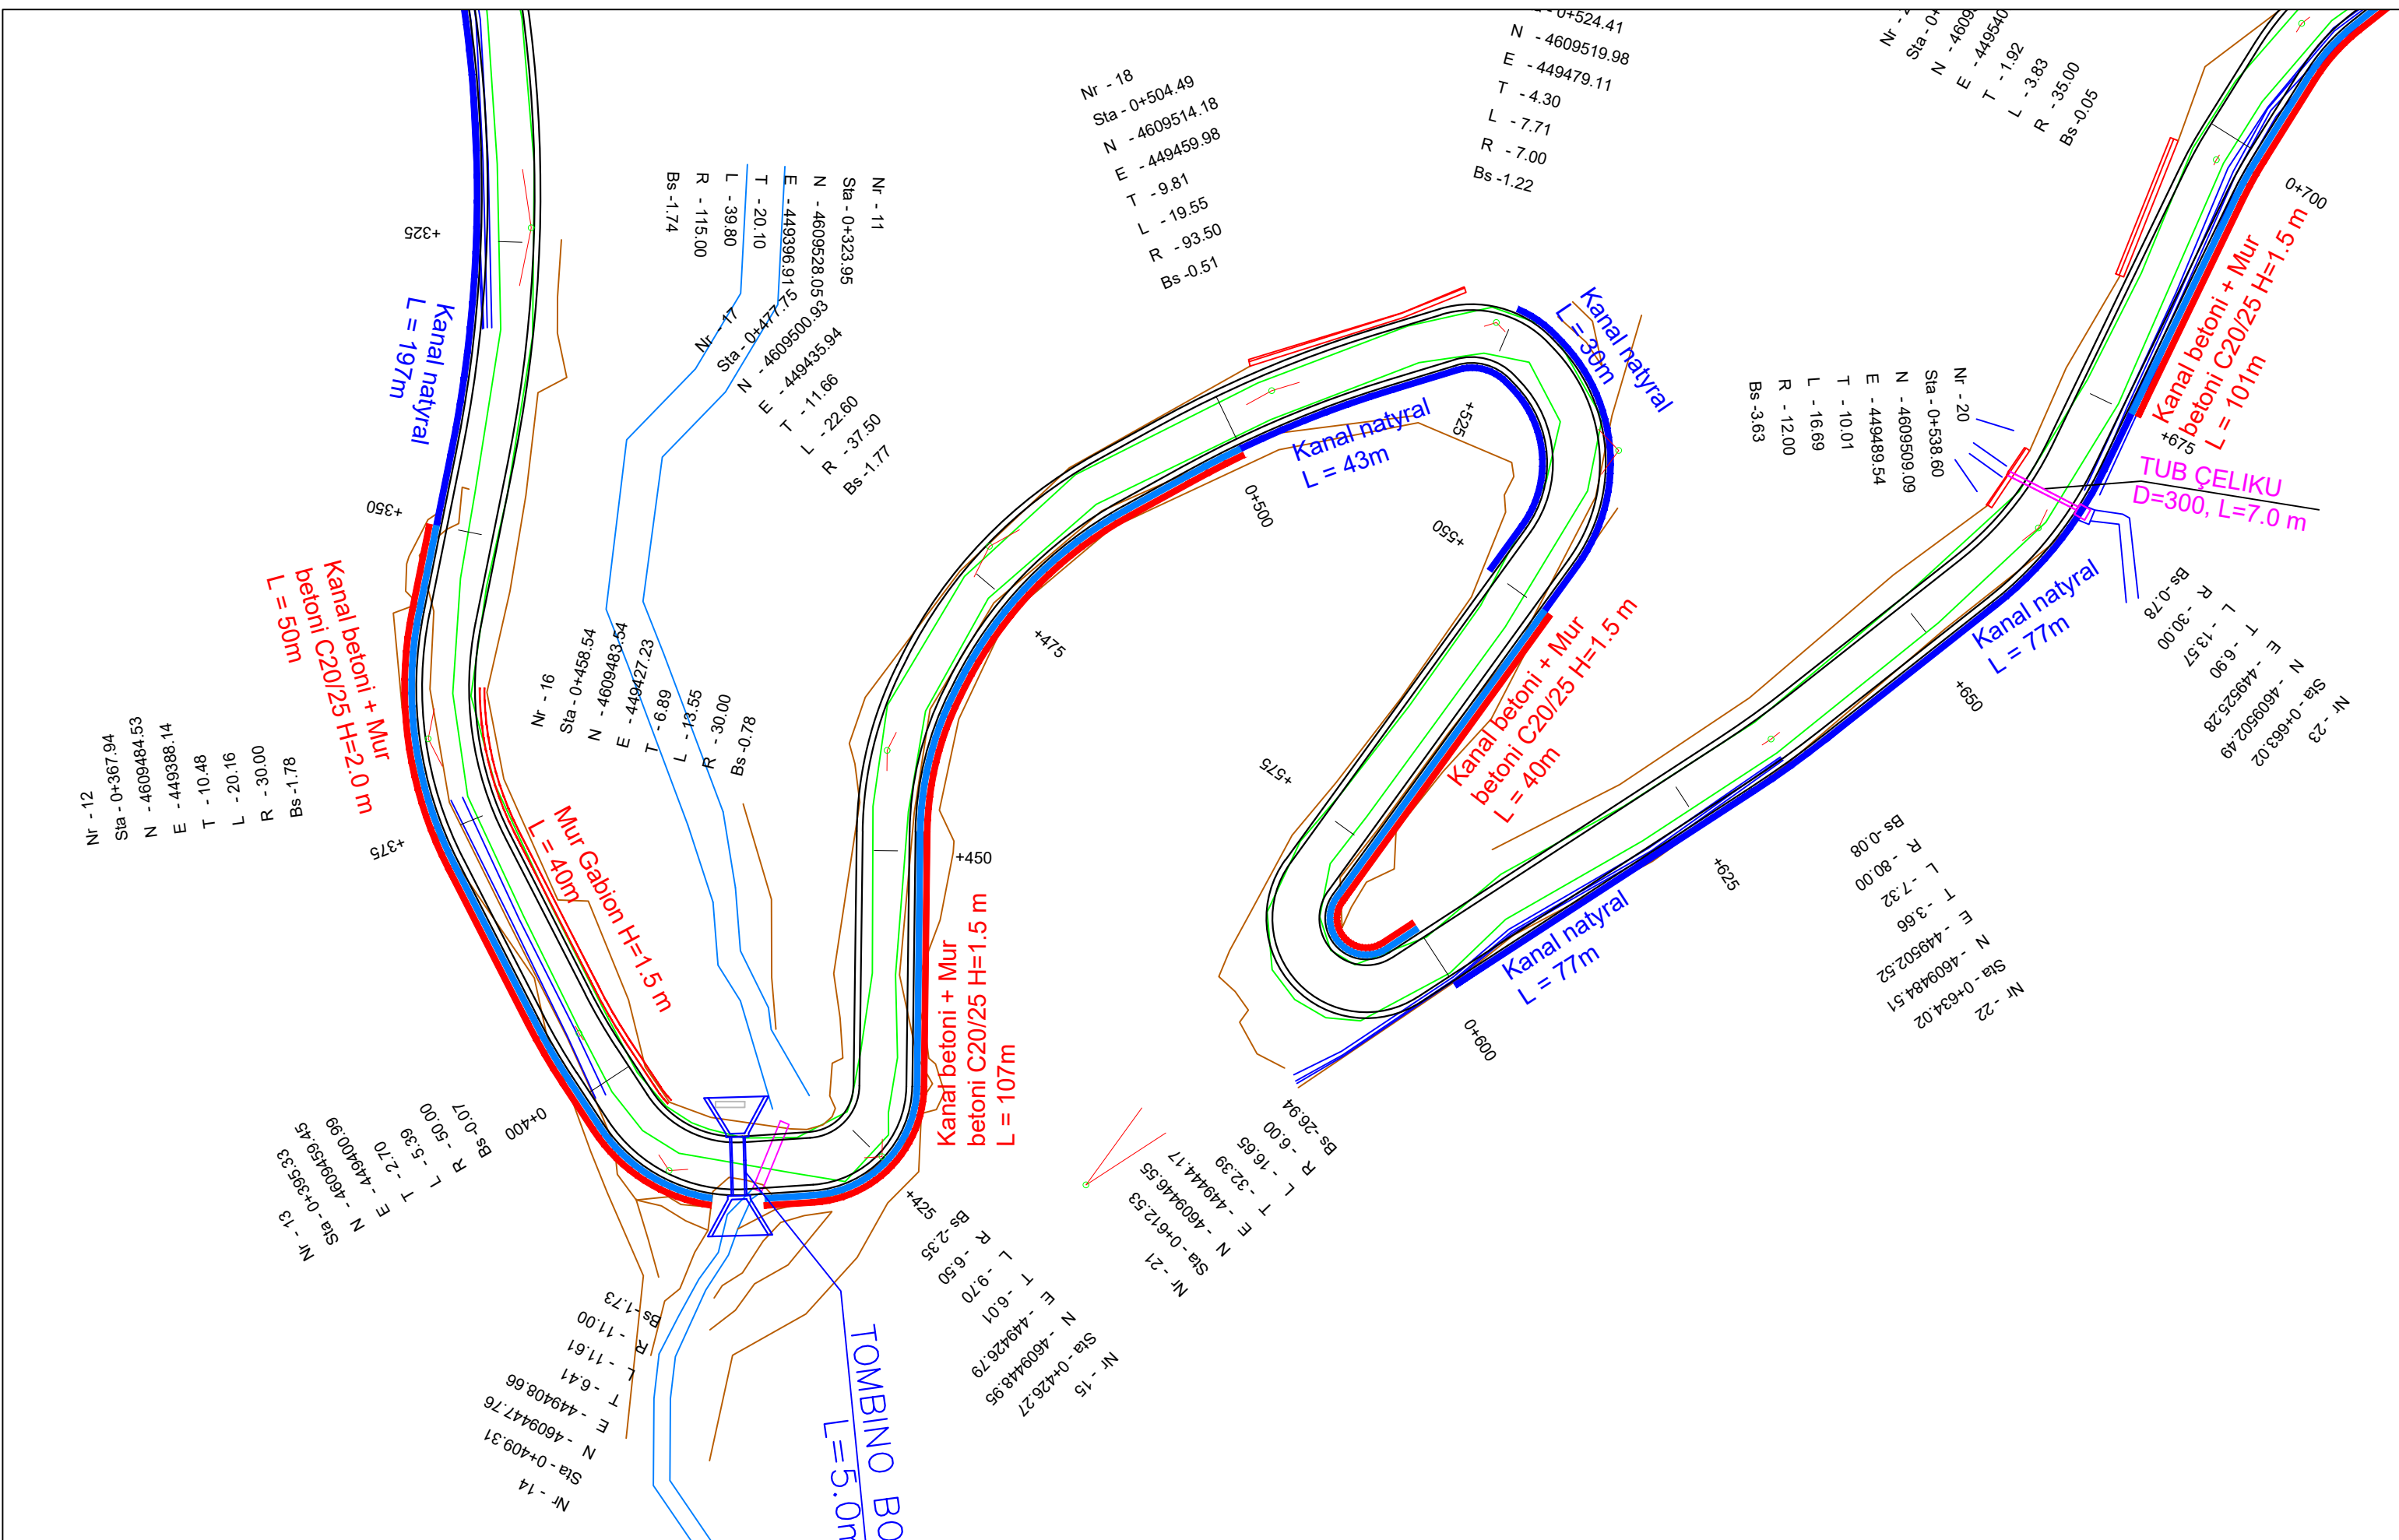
Nr - 11
Sta - 0+323.95
N - 4609528.05
E - 449396.91
T - 20.10
L - 39.80
R - 115.00
Bs -1.74

+325

Kanal natyral
L = 197m

Nr - 17
Sta - 0+477.75
N - 4609500.93
E - 449435.94
T - 11.66
L - 22.60
R - 37.50
Bs -1.77

Nr - 18
Sta - 0+504.49
N - 4609514.18
E - 449459.98
T - 9.81
L - 19.55
R - 93.50
Bs -0.51

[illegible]0+524.41
N - 4609519.98
E - 449479.11
T - 4.30
L - 7.71
R - 7.00
Bs -1.22

Nr - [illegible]
Sta - 0+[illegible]
N - 4609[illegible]
E - 449540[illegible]
T - 1.92
L - 3.83
R - 35.00
Bs -0.05

0+700

Kanal betoni + Mur
betoni C20/25 H=1.5 m
L = 101m

+675

TUB ÇELIKU
D=300, L=7.0 m

Nr - 20
Sta - 0+538.60
N - 4609509.09
E - 449489.54
T - 10.01
L - 16.69
R - 12.00
Bs -3.63

Kanal natyral
L = 30m

+525

Kanal natyral
L = 43m

0+500

+550

+350

Kanal betoni + Mur
betoni C20/25 H=2.0 m
L = 50m

Nr - 16
Sta - 0+458.54
N - 4609483.54
E - 449427.23
T - 6.89
L - 13.55
R - 30.00
Bs -0.78

+475

Kanal betoni + Mur
betoni C20/25 H=1.5 m
L = 40m

+575

Kanal natyral
L = 77m

+650

Nr - 23
Sta - 0+663.02
N - 4609502.49
E - 449525.28
T - 6.90
L - 13.57
R - 30.00
Bs -0.78

Nr - 12
Sta - 0+367.94
N - 4609484.53
E - 449388.14
T - 10.48
L - 20.16
R - 30.00
Bs -1.78

+375

Mur Gabion H=1.5 m
L = 40m

+450

Kanal betoni + Mur
betoni C20/25 H=1.5 m
L = 107m

+625

Kanal natyral
L = 77m

Nr - 22
Sta - 0+634.02
N - 4609484.51
E - 449502.52
T - 3.66
L - 7.32
R - 80.00
Bs -0.08

0+600

Nr - 13
Sta - 0+395.33
N - 4609459.45
E - 449400.99
T - 2.70
L - 5.39
R - 50.00
Bs -0.07

0+400

+425

Nr - 15
Sta - 0+426.27
N - 4609448.95
E - 449426.79
T - 6.01
L - 9.70
R - 6.50
Bs -2.35

Nr - 21
Sta - 0+612.53
N - 4609446.55
E - 449444.17
T - 32.39
L - 16.65
R - 6.00
Bs -26.94

Nr - 14
Sta - 0+409.31
N - 4609447.76
E - 449408.66
T - 6.41
L - 11.61
R - 11.00
Bs -1.73

TOMBINO BO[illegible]
L=5.0m